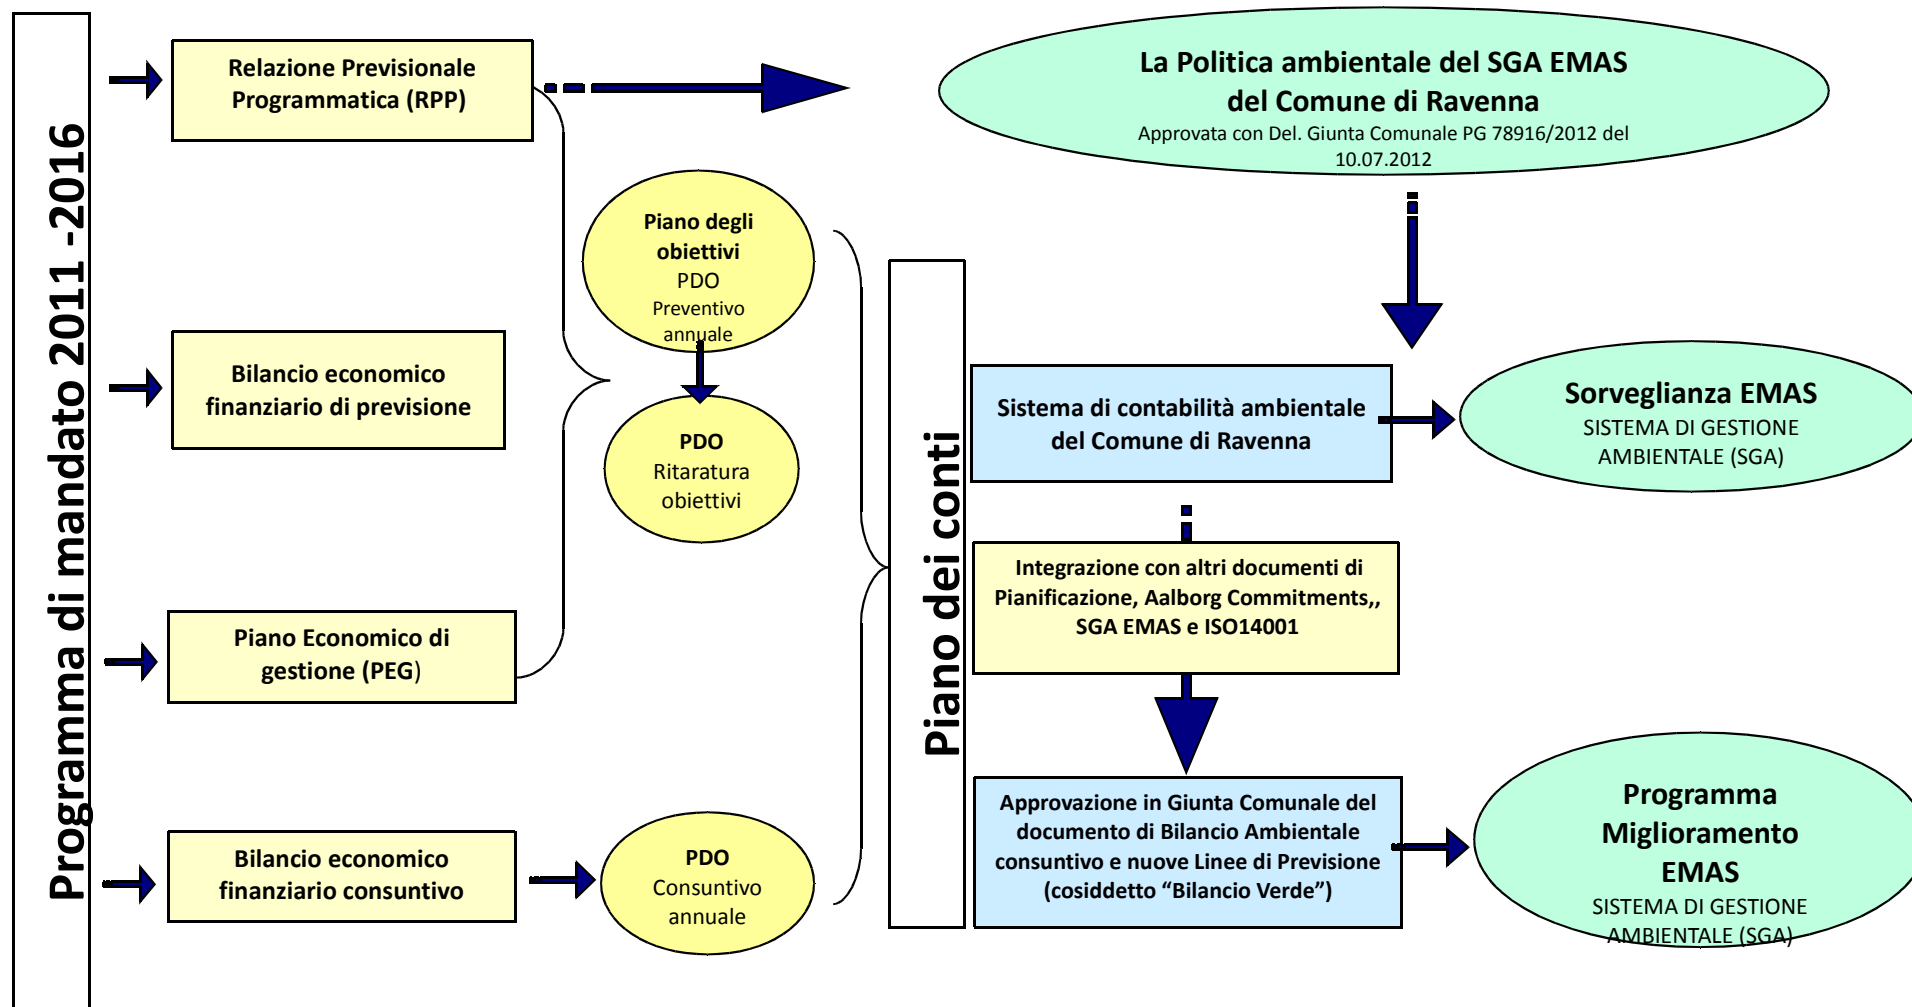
Programma di mandato 2011 -2016

Relazione Previsionale Programmatica (RPP)

Bilancio economico finanziario di previsione

Piano Economico di gestione (PEG)

Bilancio economico finanziario consuntivo

Piano degli obiettivi PDO Preventivo annuale

PDO Ritaratura obiettivi

PDO Consuntivo annuale

Piano dei conti

La Politica ambientale del SGA EMAS del Comune di Ravenna
Approvata con Del. Giunta Comunale PG 78916/2012 del 10.07.2012

Sistema di contabilità ambientale del Comune di Ravenna

Sorveglianza EMAS
SISTEMA DI GESTIONE AMBIENTALE (SGA)

Integrazione con altri documenti di Pianificazione, Aalborg Commitments,, SGA EMAS e ISO14001

Approvazione in Giunta Comunale del documento di Bilancio Ambientale consuntivo e nuove Linee di Previsione (cosiddetto "Bilancio Verde")

Programma Miglioramento EMAS
SISTEMA DI GESTIONE AMBIENTALE (SGA)